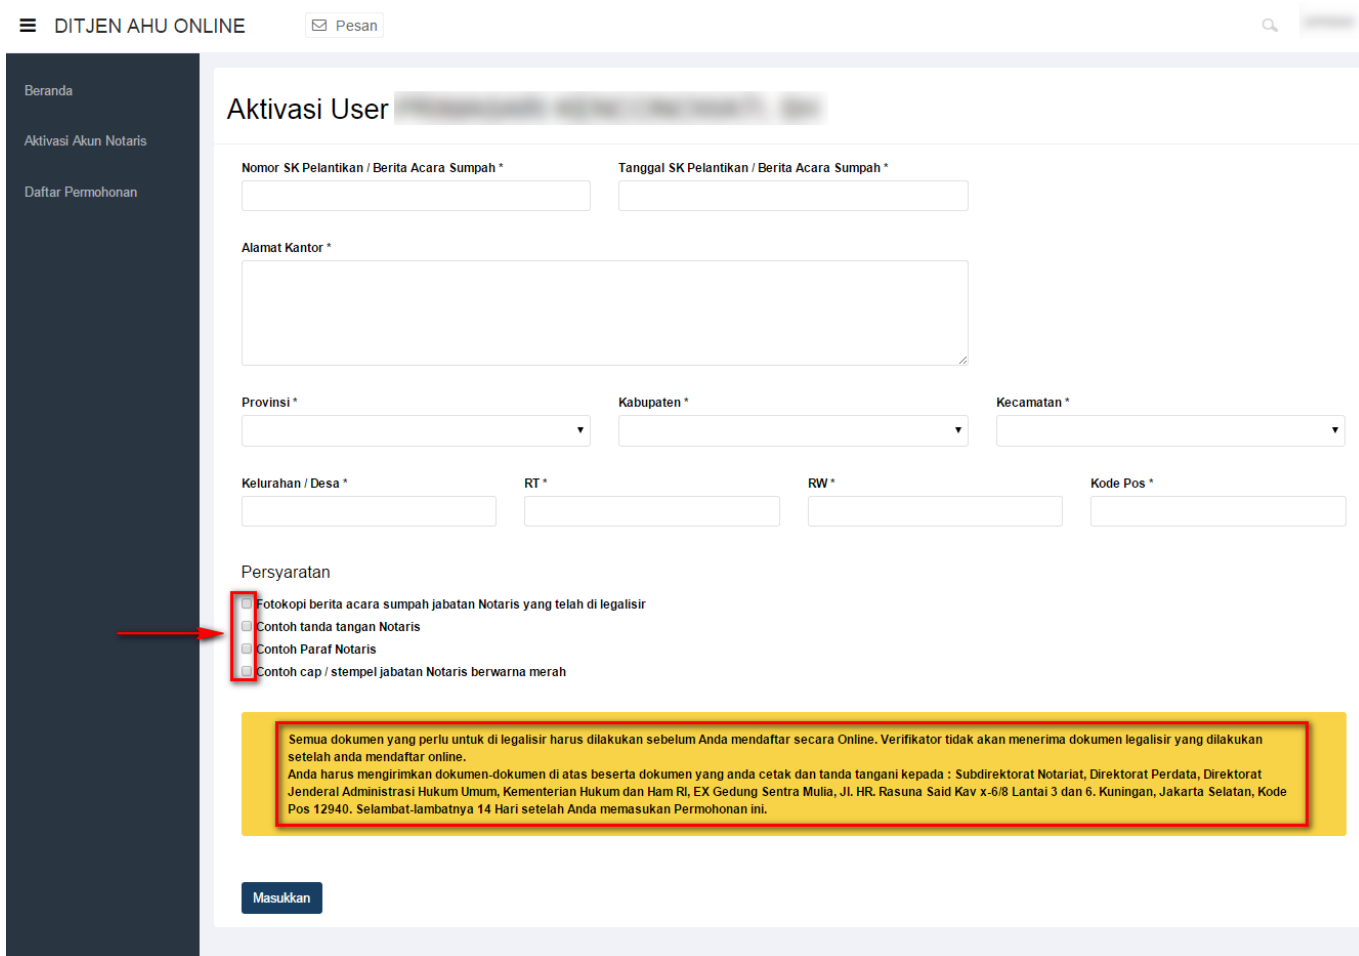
DITJEN AHU ONLINE

Pesan

Beranda

Aktivasi Akun Notaris

Daftar Permohonan

Aktivasi User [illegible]

Nomor SK Pelantikan / Berita Acara Sumpah *

Tanggal SK Pelantikan / Berita Acara Sumpah *

Alamat Kantor *

Provinsi *

Kabupaten *

Kecamatan *

Kelurahan / Desa *

RT *

RW *

Kode Pos *

Persyaratan

Fotokopi berita acara sumpah jabatan Notaris yang telah di legalisir
Contoh tanda tangan Notaris
Contoh Paraf Notaris
Contoh cap / stempel jabatan Notaris berwarna merah

Semua dokumen yang perlu untuk di legalisir harus dilakukan sebelum Anda mendaftar secara Online. Verifikator tidak akan menerima dokumen legalisir yang dilakukan setelah anda mendaftar online.
Anda harus mengirimkan dokumen-dokumen di atas beserta dokumen yang anda cetak dan tanda tangani kepada : Subdirektorat Notariat, Direktorat Perdata, Direktorat Jenderal Administrasi Hukum Umum, Kementerian Hukum dan Ham RI, EX Gedung Sentra Mulia, Jl. HR. Rasuna Said Kav x-6/8 Lantai 3 dan 6. Kuningan, Jakarta Selatan, Kode Pos 12940. Selambat-lambatnya 14 Hari setelah Anda memasukan Permohonan ini.

Masukkan